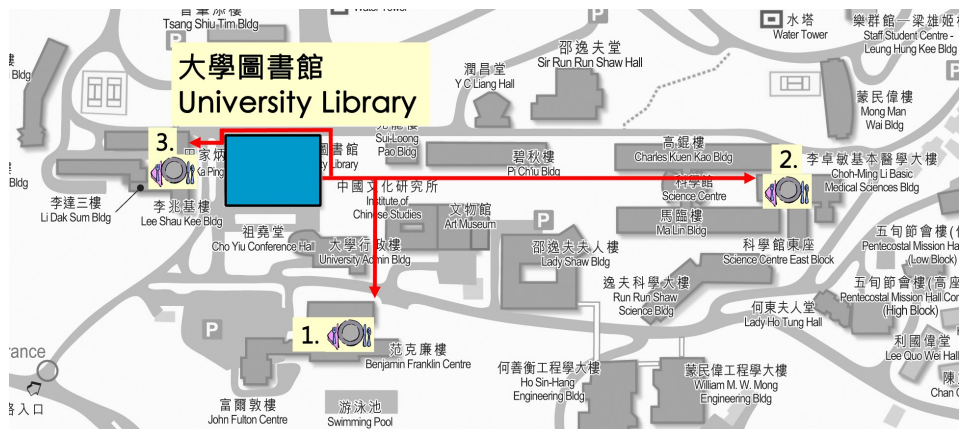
大學圖書館
University Library

Tsang Shiu Tim Bldg
Water Tower
水塔
Water Tower
樂群館—梁雄姬樓
Staff Student Centre - Leung Hung Kee Bldg
邵逸夫堂
Sir Run Run Shaw Hall
潤昌堂
Y C Liang Hall
蒙民偉樓
Mong Man Wai Bldg
Bldg
3.
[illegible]家炳
Ka Ping
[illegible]圖書館
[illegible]y Library
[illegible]
Sui-Loong Pao Bldg
碧秋樓
Pi Ch'iu Bldg
高錕樓
Charles Kuen Kao Bldg
2.
李卓敏基本醫學大樓
Choh-Ming Li Basic Medical Sciences Bldg
科學館
Science Centre
Bldg
李達三樓
Li Dak Sum Bldg
李兆基樓
Lee Shau Kee Bldg
中國文化研究所
Institute of Chinese Studies
文物館
Art Museum
馬臨樓
Ma Lin Bldg
五旬節會樓(
Pentecostal Mission Ha
(Low Block)
祖堯堂
Cho Yiu Conference Hall
大學行政樓
University Admin Bldg
邵逸夫夫人樓
Lady Shaw Bldg
科學館東座
Science Centre East Block
五旬節會樓(高座
Pentecostal Mission Hall Com
(High Block)
逸夫科學大樓
Run Run Shaw Science Bldg
何東夫人堂
Lady Ho Tung Hall
利國偉堂
Lee Quo Wei Hall
1.
范克廉樓
Benjamin Franklin Centre
rance
路入口
何善衡工程學大樓
Ho Sin-Hang Engineering Bldg
蒙民偉工程學大樓
William M. W. Mong Engineering Bldg
陳
Chan
富爾敦樓
John Fulton Centre
游泳池
Swimming Pool
P
P
P
P